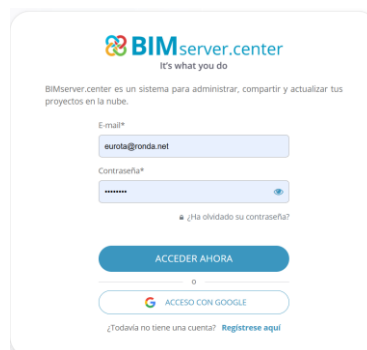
BIMserver.center
It's what you do

BIMserver.center es un sistema para administrar, compartir y actualizar tus proyectos en la nube.

E-mail*
eurota@ronda.net
Contraseña*
••••••••
¿Ha olvidado su contraseña?

ACCEDER AHORA
o
ACCESO CON GOOGLE

¿Todavía no tiene una cuenta? Regístrese aquí